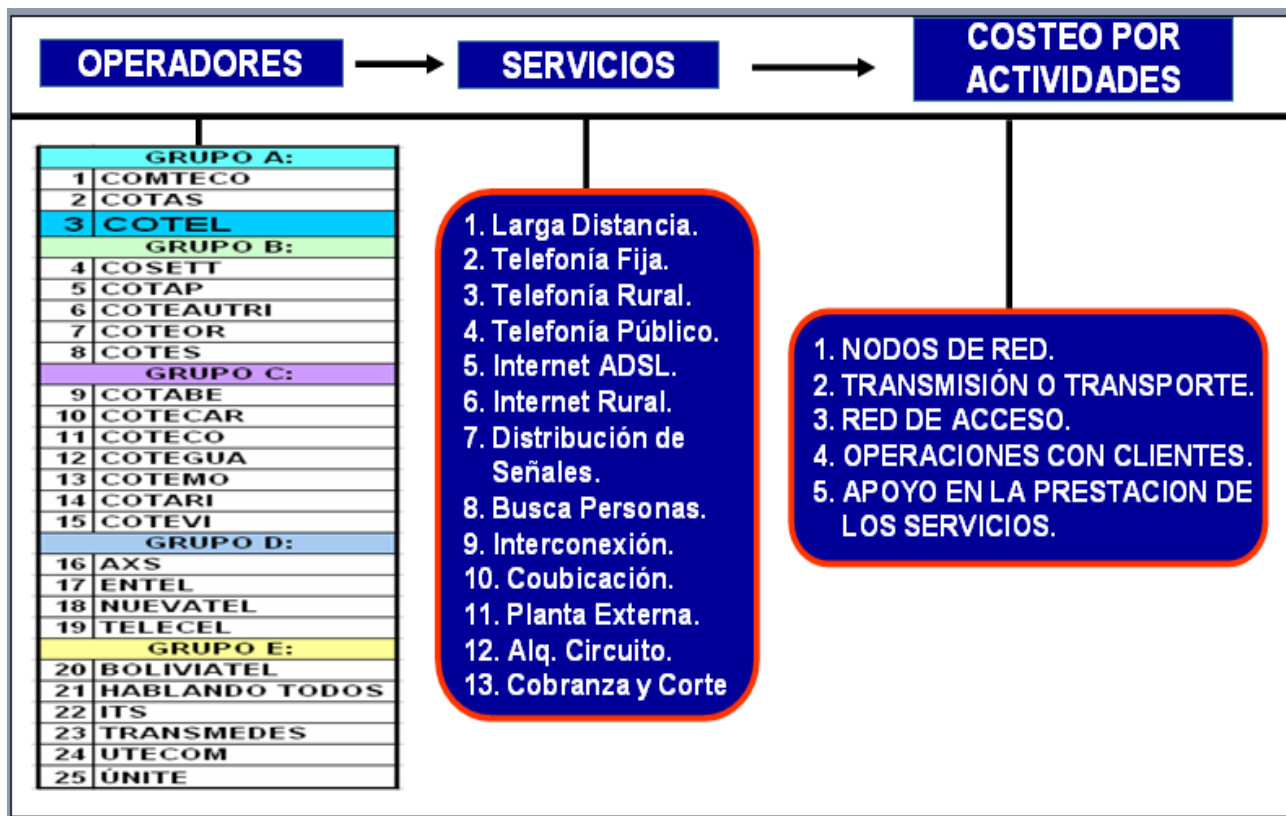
OPERADORES

SERVICIOS

COSTEO POR ACTIVIDADES

| GRUPO A: | |
|---|---|
| 1 | COMTECO |
| 2 | COTAS |
| 3 | COTEL |
| GRUPO B: | |
| 4 | COSETT |
| 5 | COTAP |
| 6 | COTEAUTRI |
| 7 | COTEOR |
| 8 | COTES |
| GRUPO C: | |
| 9 | COTABE |
| 10 | COTECAR |
| 11 | COTECO |
| 12 | COTEGUA |
| 13 | COTEMO |
| 14 | COTARI |
| 15 | COTEVI |
| GRUPO D: | |
| 16 | AXS |
| 17 | ENTEL |
| 18 | NUEVATEL |
| 19 | TELECEL |
| GRUPO E: | |
| 20 | BOLIVIATEL |
| 21 | HABLANDO TODOS |
| 22 | ITS |
| 23 | TRANSMEDES |
| 24 | UTECOM |
| 25 | ÚNITE |

1. Larga Distancia.
2. Telefonía Fija.
3. Telefonía Rural.
4. Telefonía Público.
5. Internet ADSL.
6. Internet Rural.
7. Distribución de Señales.
8. Busca Personas.
9. Interconexión.
10. Coubicación.
11. Planta Externa.
12. Alq. Circuito.
13. Cobranza y Corte

1. NODOS DE RED.
2. TRANSMISIÓN O TRANSPORTE.
3. RED DE ACCESO.
4. OPERACIONES CON CLIENTES.
5. APOYO EN LA PRESTACION DE LOS SERVICIOS.